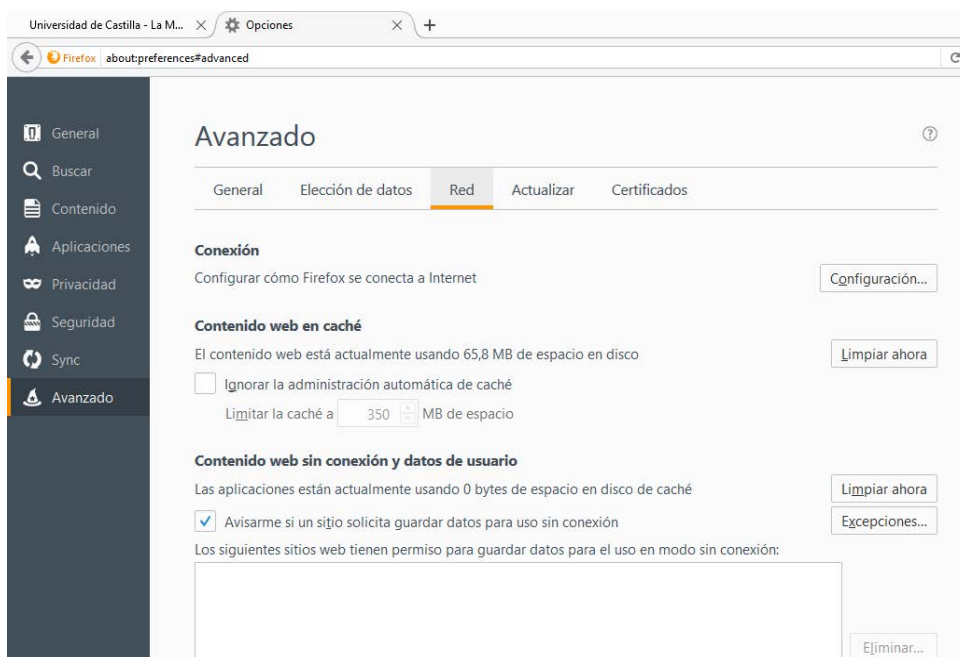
Universidad de Castilla - La M... × Opciones × +

Firefox about:preferences#advanced

General
Buscar
Contenido
Aplicaciones
Privacidad
Seguridad
Sync
Avanzado

Avanzado

General | Elección de datos | Red | Actualizar | Certificados

Conexión

Configurar cómo Firefox se conecta a Internet

Configuración...

Contenido web en caché

El contenido web está actualmente usando 65,8 MB de espacio en disco

Limpiar ahora

Ignorar la administración automática de caché

Limitar la caché a 350 MB de espacio

Contenido web sin conexión y datos de usuario

Las aplicaciones están actualmente usando 0 bytes de espacio en disco de caché

Limpiar ahora

Avisarme si un sitio solicita guardar datos para uso sin conexión

Excepciones...

Los siguientes sitios web tienen permiso para guardar datos para el uso en modo sin conexión:

Eliminar...